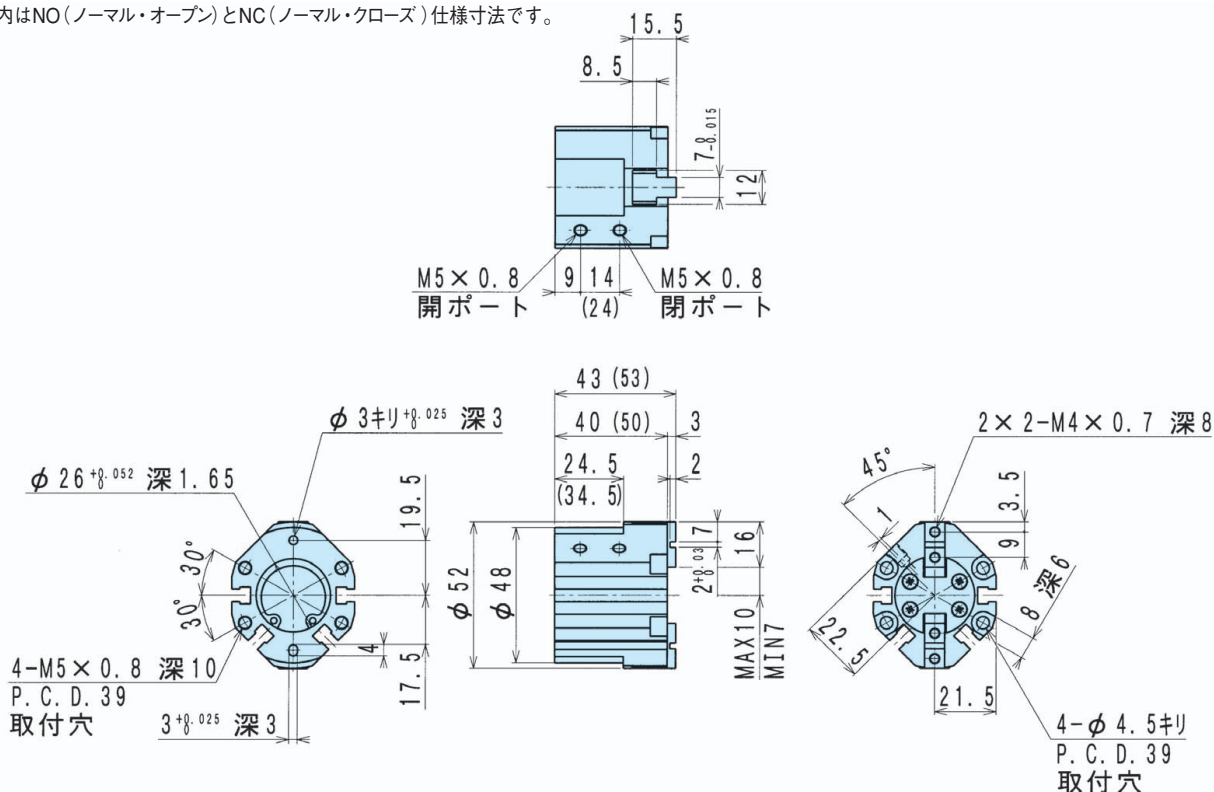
内はNO（ノーマル・オープン）とNC（ノーマル・クローズ）仕様寸法です。

15.5
8.5
$7_{-0.015}^{0}$
12
M5×0.8
開ポート
9
14
(24)
M5×0.8
閉ポート

43 (53)
40 (50)
3
24.5
(34.5)
2
$\phi$ 3キリ$^{+0.025}_{0}$ 深3
$\phi$ 26$^{+0.052}_{0}$ 深1.65
19.5
30°
30°
4
17.5
4-M5×0.8 深10
P.C.D.39
取付穴
3$^{+0.025}_{0}$ 深3
$\phi$ 52
$\phi$ 48
7
16
$2^{+0.03}_{0}$
MAX10
MIN7

2×2-M4×0.7 深8
45°
1
3.5
9
深6
8
22.5
21.5
4-$\phi$ 4.5キリ
P.C.D.39
取付穴